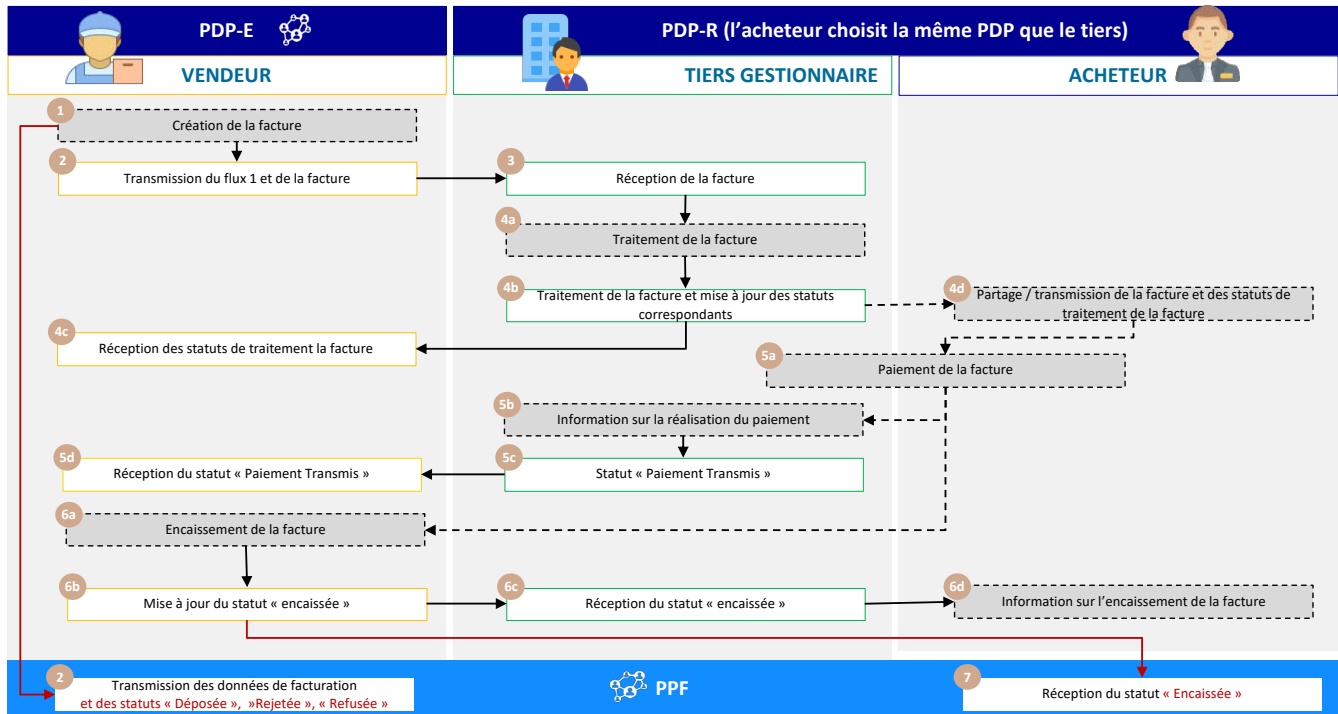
PDP-E

VENDEUR

PDP-R (l'acheteur choisit la même PDP que le tiers)

TIERS GESTIONNAIRE

ACHETEUR

1 Création de la facture

2 Transmission du flux 1 et de la facture

3 Réception de la facture

4a Traitement de la facture

4b Traitement de la facture et mise à jour des statuts correspondants

4d Partage / transmission de la facture et des statuts de traitement de la facture

4c Réception des statuts de traitement la facture

5a Paiement de la facture

5b Information sur la réalisation du paiement

5d Réception du statut « Paiement Transmis »

5c Statut « Paiement Transmis »

6a Encaissement de la facture

6b Mise à jour du statut « encaissée »

6c Réception du statut « encaissée »

6d Information sur l'encaissement de la facture

2 Transmission des données de facturation et des statuts « Déposée », »Rejetée », « Refusée »

PPF

7 Réception du statut « Encaissée »